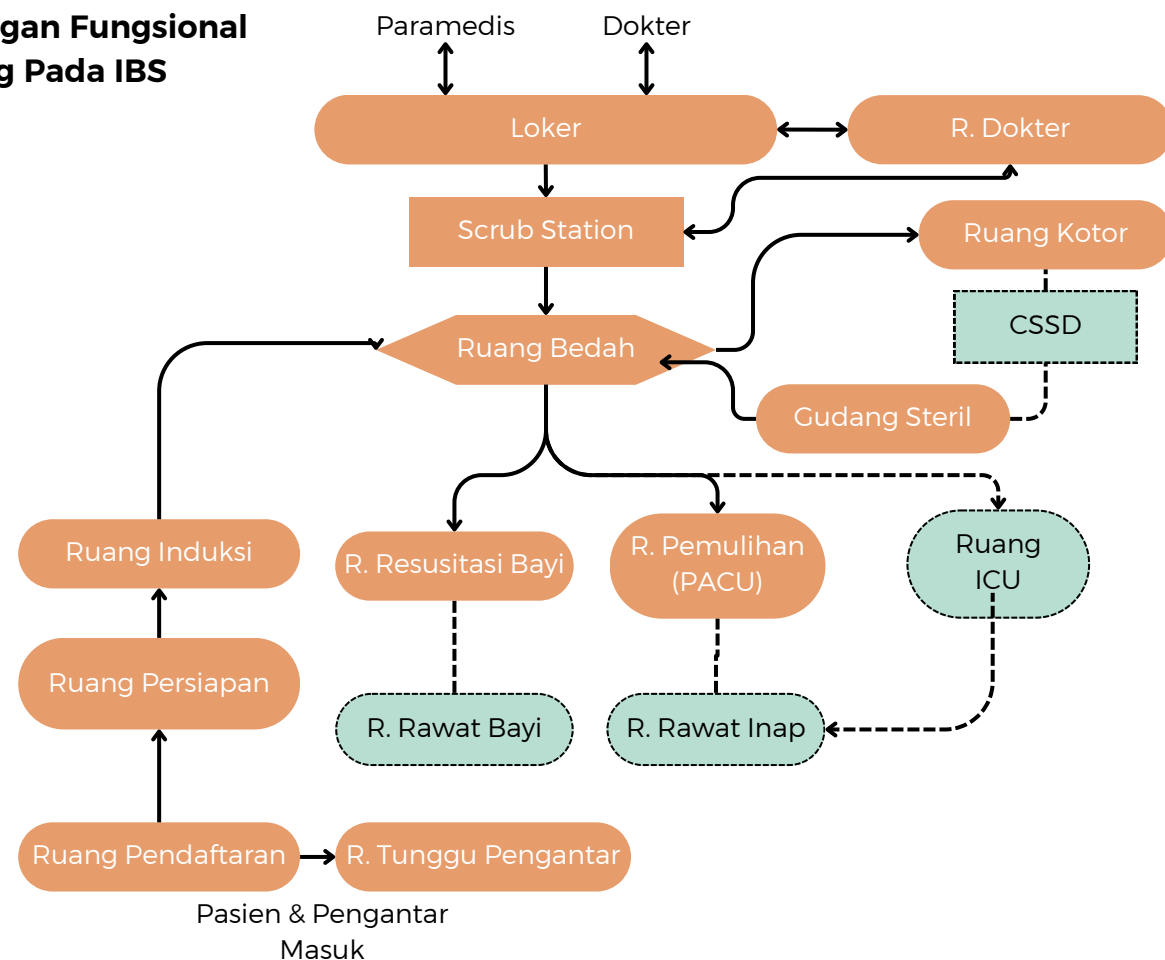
gan Fungsional
g Pada IBS

Paramedis

Dokter

Loker

R. Dokter

Scrub Station

Ruang Kotor

CSSD

Ruang Bedah

Gudang Steril

Ruang Induksi

R. Resusitasi Bayi

R. Pemulihan (PACU)

Ruang ICU

Ruang Persiapan

R. Rawat Bayi

R. Rawat Inap

Ruang Pendaftaran

R. Tunggu Pengantar

Pasien & Pengantar Masuk